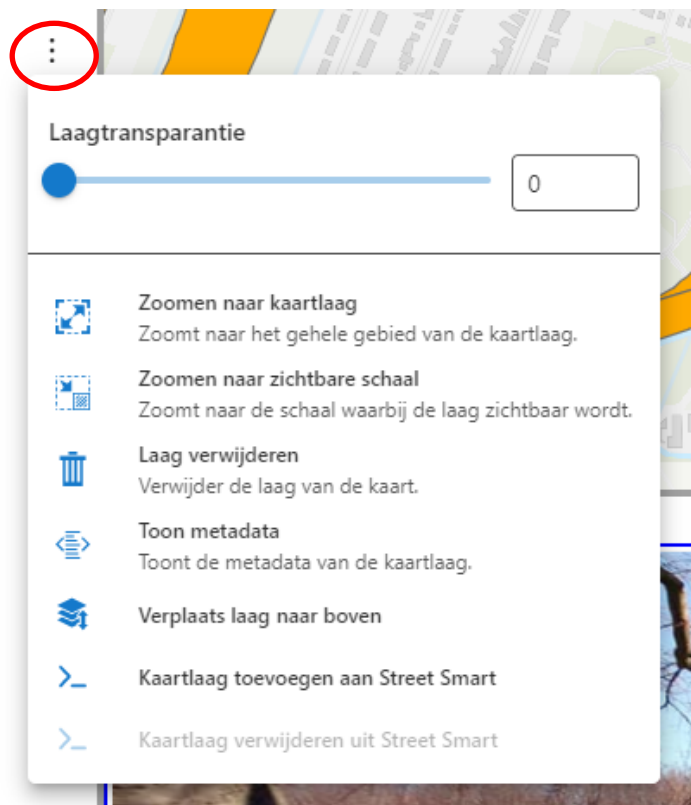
Laagtransparantie

0

Zoomen naar kaartlaag
Zoomt naar het gehele gebied van de kaartlaag.

Zoomen naar zichtbare schaal
Zoomt naar de schaal waarbij de laag zichtbaar wordt.

Laag verwijderen
Verwijder de laag van de kaart.

Toon metadata
Toont de metadata van de kaartlaag.

Verplaats laag naar boven

Kaartlaag toevoegen aan Street Smart

Kaartlaag verwijderen uit Street Smart